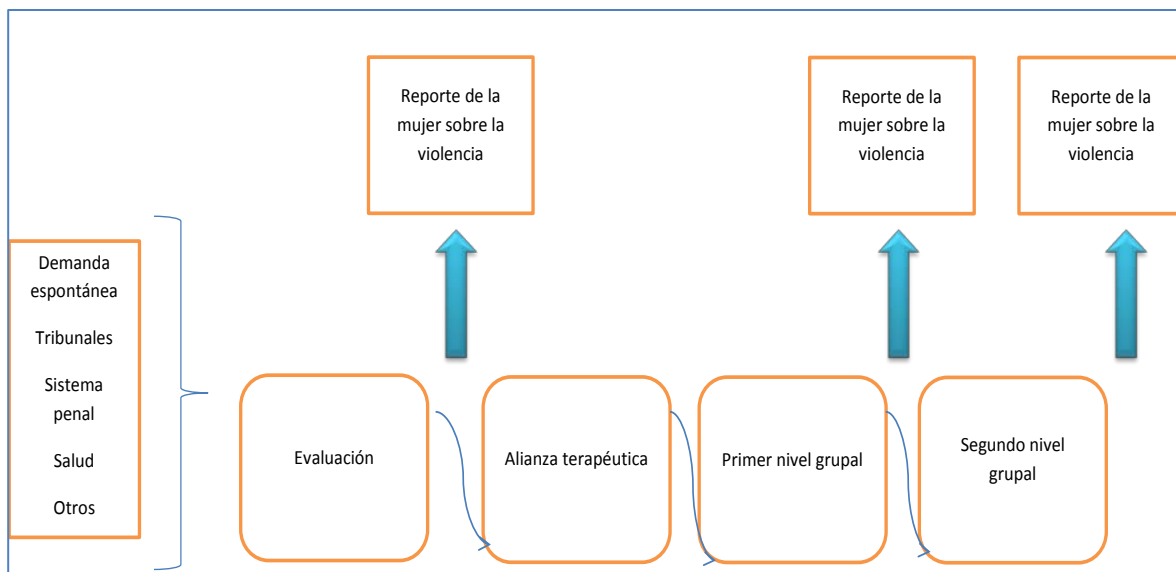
Reporte de la mujer sobre la violencia

Reporte de la mujer sobre la violencia

Reporte de la mujer sobre la violencia

Demanda espontánea

Tribunales

Sistema penal

Salud

Otros

Evaluación

Alianza terapéutica

Primer nivel grupal

Segundo nivel grupal